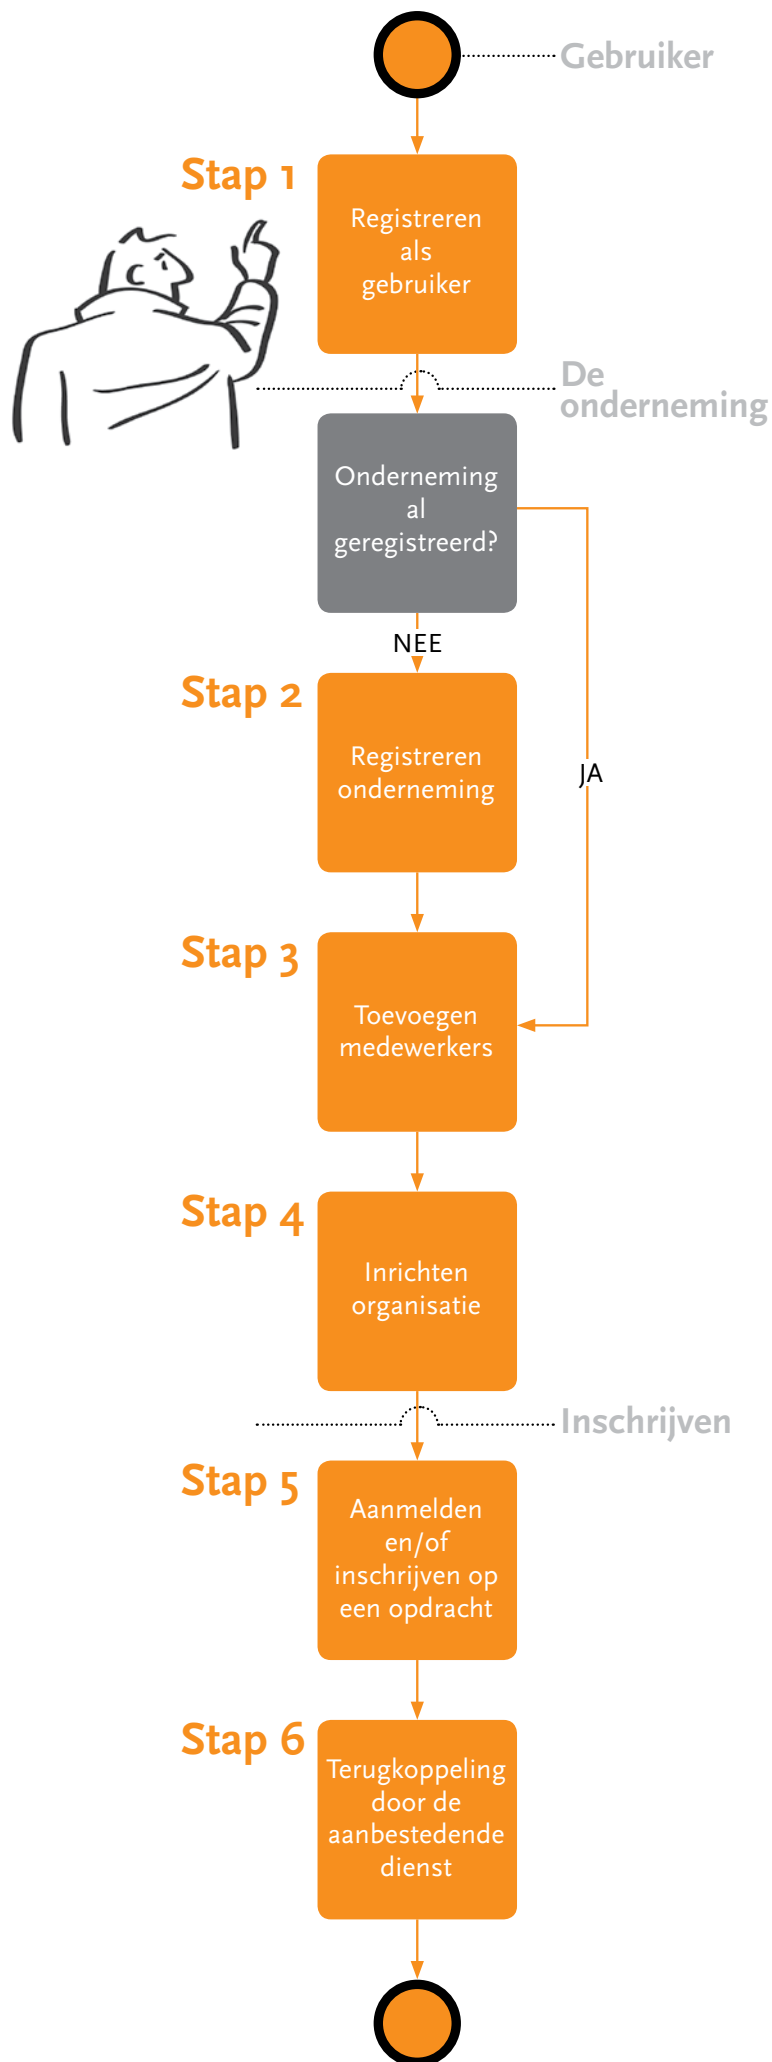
Gebruiker

Stap 1

Registreren als gebruiker

De onderneming

Onderneming al geregistreerd?

NEE

JA

Stap 2

Registreren onderneming

Stap 3

Toevoegen medewerkers

Stap 4

Inrichten organisatie

Inschrijven

Stap 5

Aanmelden en/of inschrijven op een opdracht

Stap 6

Terugkoppeling door de aanbestedende dienst